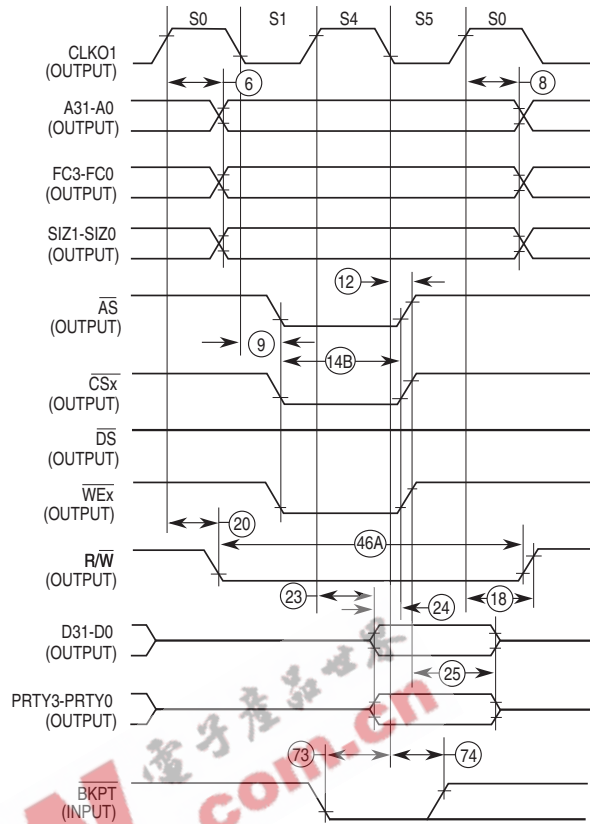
S0 S1 S4 S5 S0

CLKO1
(OUTPUT)

6

8

A31-A0
(OUTPUT)

FC3-FC0
(OUTPUT)

SIZ1-SIZ0
(OUTPUT)

12

$\overline{AS}$
(OUTPUT)

9

14B

$\overline{CSx}$
(OUTPUT)

$\overline{DS}$
(OUTPUT)

$\overline{WEx}$
(OUTPUT)

20

46A

R/$\overline{W}$
(OUTPUT)

23

24

18

D31-D0
(OUTPUT)

25

PRTY3-PRTY0
(OUTPUT)

73

74

BKPT
(INPUT)

电子产品世界
com.cn